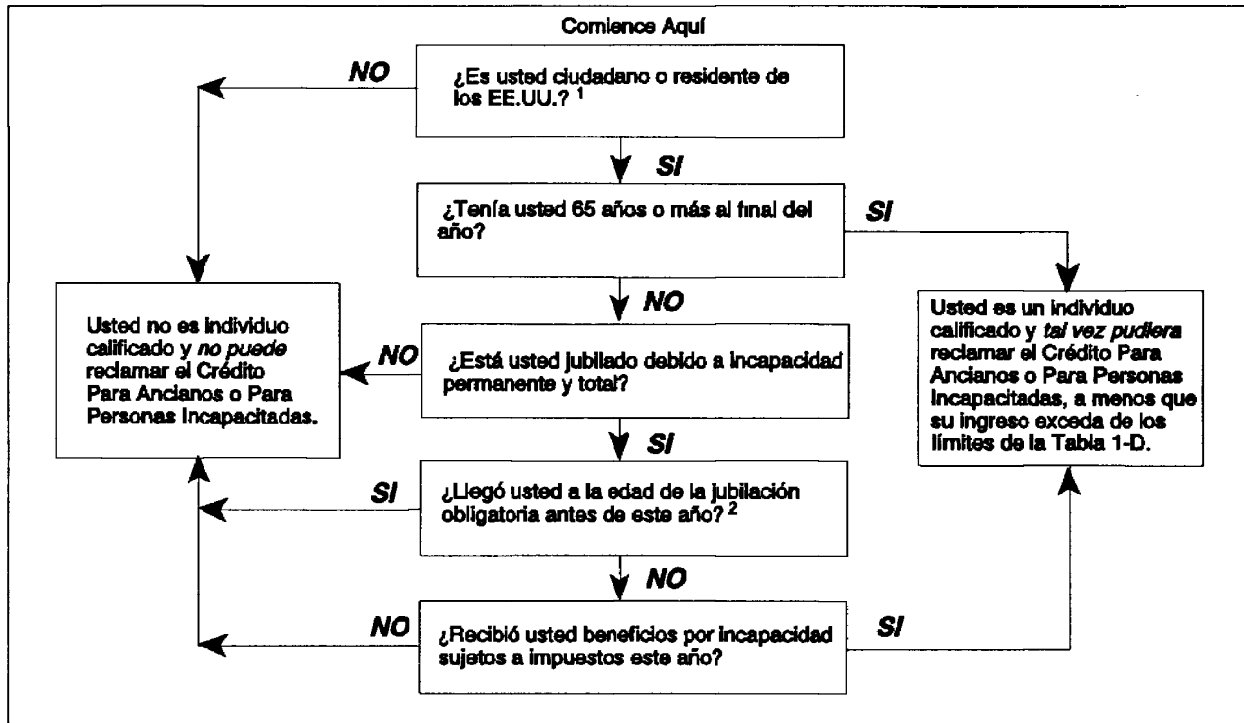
Comience Aquí

¿Es usted ciudadano o residente de los EE.UU.? $^1$

NO

SI

¿Tenía usted 65 años o más al final del año?

SI

NO

Usted no es individuo calificado y *no puede* reclamar el Crédito Para Ancianos o Para Personas Incapacitadas.

NO

¿Está usted jubilado debido a incapacidad permanente y total?

Usted es un individuo calificado y *tal vez pudiera* reclamar el Crédito Para Ancianos o Para Personas Incapacitadas, a menos que su ingreso exceda de los límites de la Tabla 1-D.

SI

SI

¿Llegó usted a la edad de la jubilación obligatoria antes de este año? $^2$

NO

NO

¿Recibió usted beneficios por incapacidad sujetos a impuestos este año?

SI